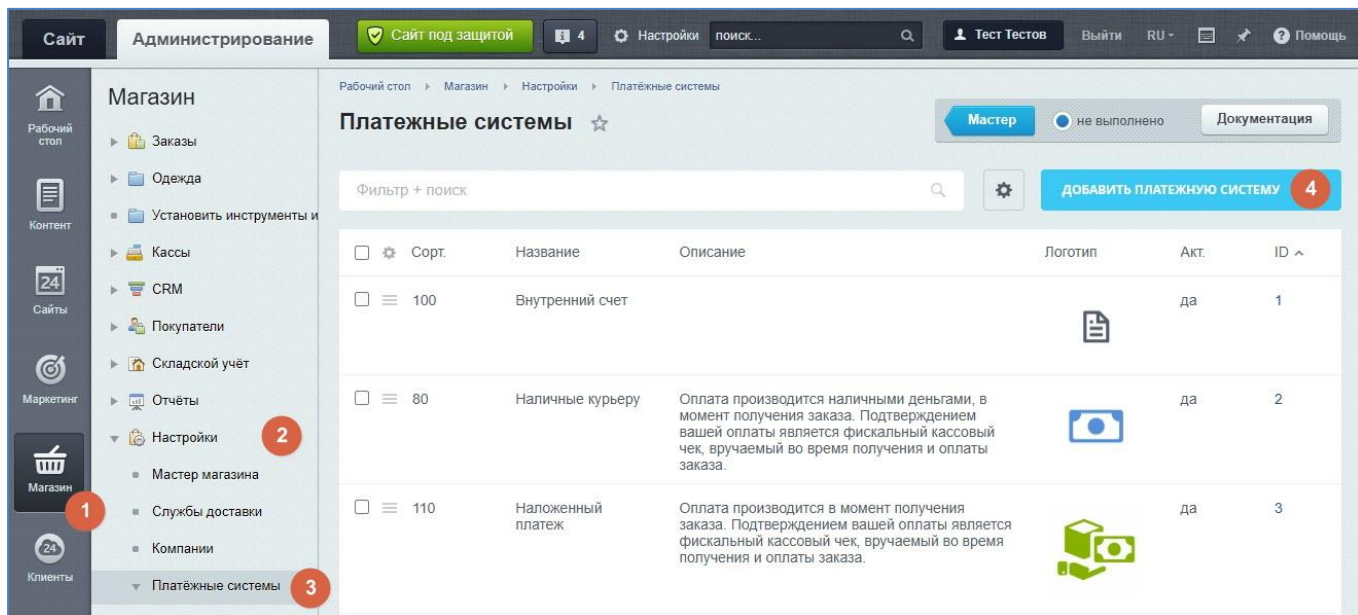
Сайт Администрирование Сайт под защитой 4 Настройки поиск... Тест Тестов Выйти RU Помощь

Рабочий стол
Контент
Сайты
Маркетинг
Магазин 1
Клиенты

Магазин
Заказы
Одежда
Установить инструменты и
Кассы
CRM
Покупатели
Складской учёт
Отчёты
Настройки 2
Мастер магазина
Службы доставки
Компании
Платёжные системы 3

Рабочий стол › Магазин › Настройки › Платёжные системы

Платежные системы

Мастер не выполнено Документация

Фильтр + поиск

ДОБАВИТЬ ПЛАТЕЖНУЮ СИСТЕМУ 4

| Сорт. | Название | Описание | Логотип | Акт. | ID |
|---|---|---|---|---|---|
| 100 | Внутренний счет | | | да | 1 |
| 80 | Наличные курьеру | Оплата производится наличными деньгами, в момент получения заказа. Подтверждением вашей оплаты является фискальный кассовый чек, вручаемый во время получения и оплаты заказа. | | да | 2 |
| 110 | Наложенный платеж | Оплата производится в момент получения заказа. Подтверждением вашей оплаты является фискальный кассовый чек, вручаемый во время получения и оплаты заказа. | | да | 3 |